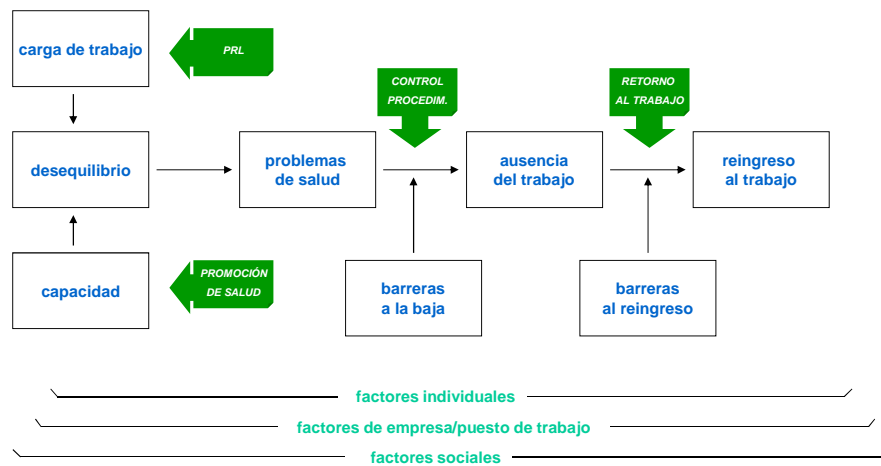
carga de trabajo

PRL

desequilibrio

capacidad

PROMOCIÓN DE SALUD

problemas de salud

CONTROL PROCEDIM.

ausencia del trabajo

barreras a la baja

RETORNO AL TRABAJO

reingreso al trabajo

barreras al reingreso

factores individuales

factores de empresa/puesto de trabajo

factores sociales